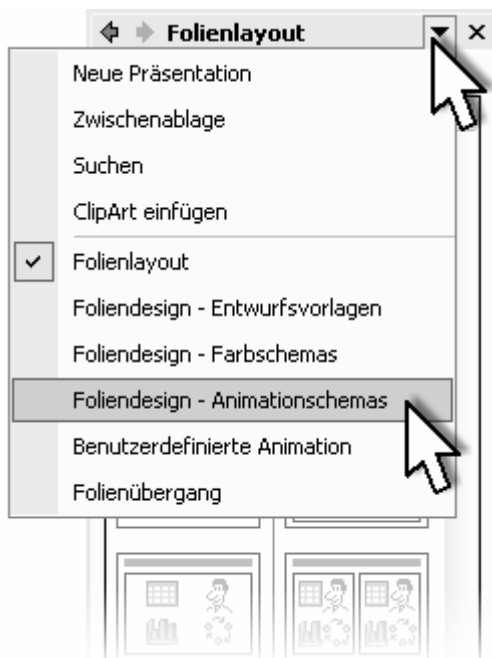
Folienlayout

Neue Präsentation
Zwischenablage
Suchen
ClipArt einfügen
Folienlayout
Foliendesign - Entwurfsvorlagen
Foliendesign - Farbschemas
Foliendesign - Animationschemas
Benutzerdefinierte Animation
Folienübergang